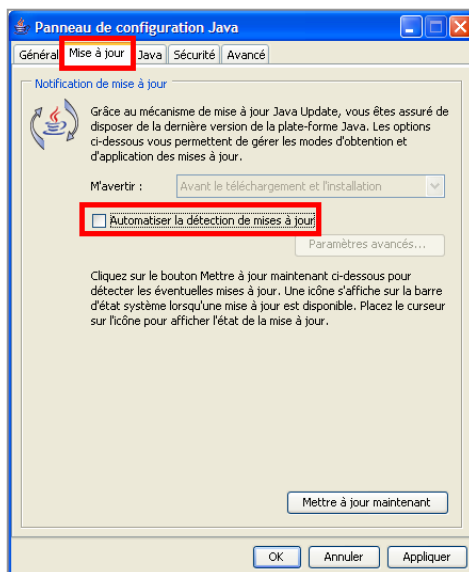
Panneau de configuration Java

Général | Mise à jour | Java | Sécurité | Avancé

Notification de mise à jour

Grâce au mécanisme de mise à jour Java Update, vous êtes assuré de disposer de la dernière version de la plate-forme Java. Les options ci-dessous vous permettent de gérer les modes d'obtention et d'application des mises à jour.

M'avertir : Avant le téléchargement et l'installation

Automatiser la détection de mises à jour

Paramètres avancés...

Cliquez sur le bouton Mettre à jour maintenant ci-dessous pour détecter les éventuelles mises à jour. Une icône s'affiche sur la barre d'état système lorsqu'une mise à jour est disponible. Placez le curseur sur l'icône pour afficher l'état de la mise à jour.

Mettre à jour maintenant

OK | Annuler | Appliquer